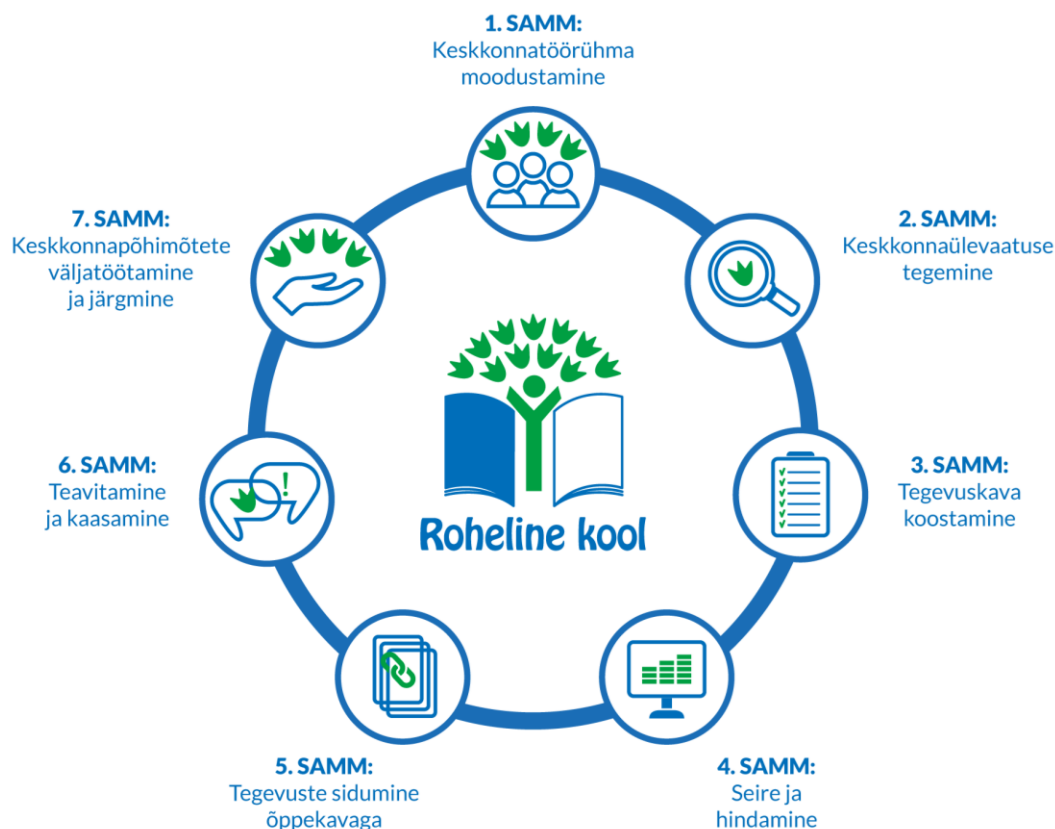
1. SAMM:
Keskkonnatöörühma moodustamine

2. SAMM:
Keskkonnaülevaatuse tegemine

3. SAMM:
Tegevuskava koostamine

4. SAMM:
Seire ja hindamine

5. SAMM:
Tegevuste sidumine õppekavaga

6. SAMM:
Teavitamine ja kaasamine

7. SAMM:
Keskkonnapõhimõtete väljatöötamine ja järgmine

Roheline kool